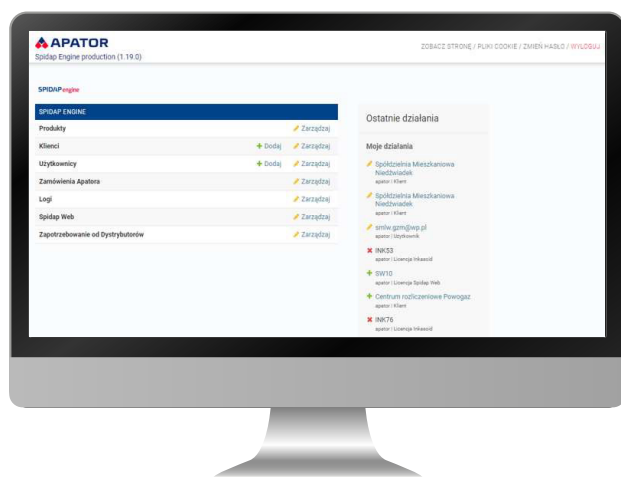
APATOR
Spidap Engine production (1.19.0)

ZOBACZ STRONĘ / PLIKI COOKIE / ZMIEŃ HASŁO / WYLOGUJ

SPIDAP engine

| SPIDAP ENGINE | | |
|---|---|---|
| Produkty | | Zarządzaj |
| Klienci | + Dodaj | Zarządzaj |
| Użytkownicy | + Dodaj | Zarządzaj |
| Zamówienia Apatora | | Zarządzaj |
| Logi | | Zarządzaj |
| Spidap Web | | Zarządzaj |
| Zapotrzebowanie od Dystrybutorów | | Zarządzaj |

Ostatnie działania

Moje działania

Spółdzielnia Mieszkaniowa Niedźwiadek
apator | Klient

Spółdzielnia Mieszkaniowa Niedźwiadek
apator | Klient

smlw.gzm@wp.pl
apator | Użytkownik

INK53
apator | Licencja Inkasoid

SW10
apator | Licencja Spidap Web

Centrum rozliczeniowe Powogaz
apator | Klient

INK76
apator | Licencja Inkasoid